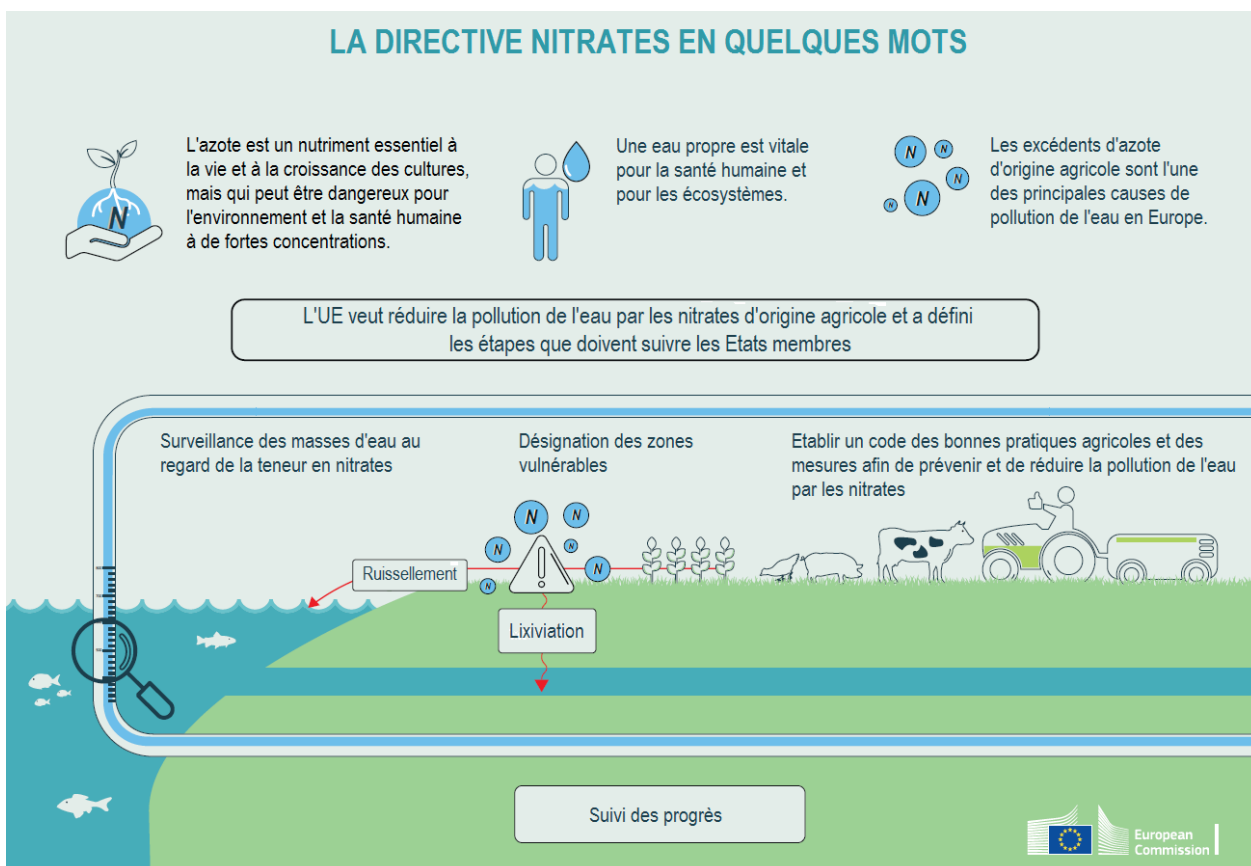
LA DIRECTIVE NITRATES EN QUELQUES MOTS

N

L'azote est un nutriment essentiel à la vie et à la croissance des cultures, mais qui peut être dangereux pour l'environnement et la santé humaine à de fortes concentrations.

Une eau propre est vitale pour la santé humaine et pour les écosystèmes.

N N N N N

Les excédents d'azote d'origine agricole sont l'une des principales causes de pollution de l'eau en Europe.

L'UE veut réduire la pollution de l'eau par les nitrates d'origine agricole et a défini les étapes que doivent suivre les Etats membres

Surveillance des masses d'eau au regard de la teneur en nitrates

Désignation des zones vulnérables

Etablir un code des bonnes pratiques agricoles et des mesures afin de prévenir et de réduire la pollution de l'eau par les nitrates

N N N N N N

Ruissellement

Lixiviation

Suivi des progrès

European Commission